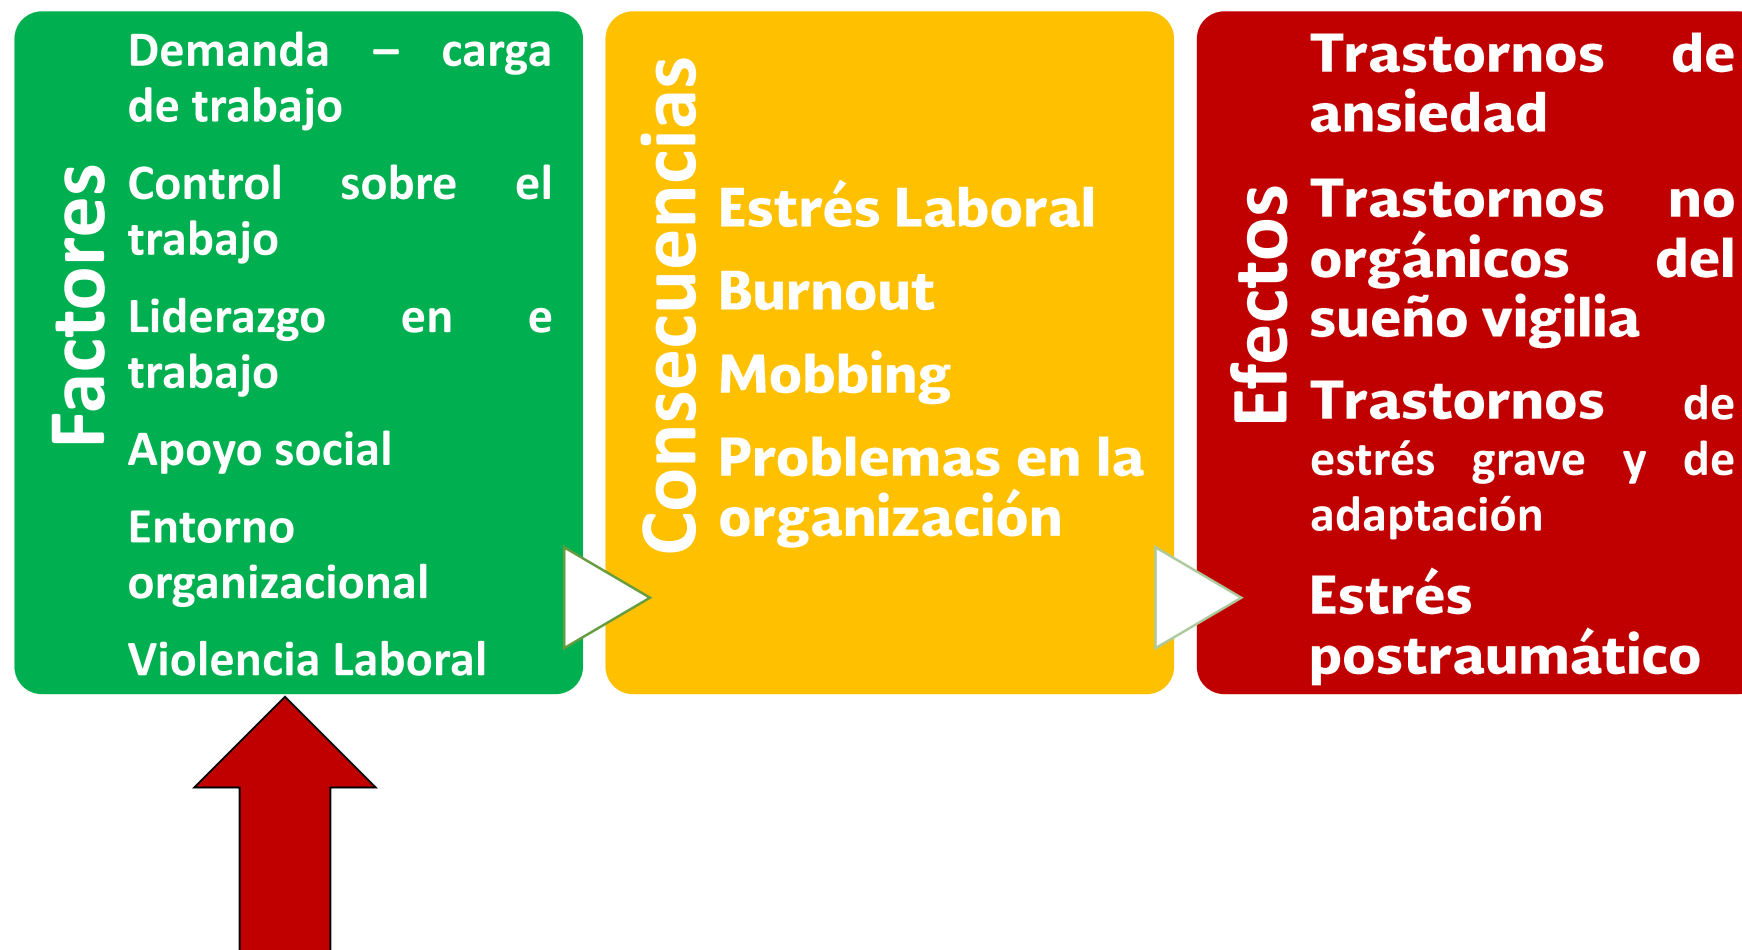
Factores

Demanda – carga de trabajo

Control sobre el trabajo

Liderazgo en e trabajo

Apoyo social

Entorno organizacional

Violencia Laboral

Consecuencias

Estrés Laboral

Burnout

Mobbing

Problemas en la organización

Efectos

Trastornos de ansiedad

Trastornos no orgánicos del sueño vigilia

Trastornos de estrés grave y de adaptación

Estrés postraumático